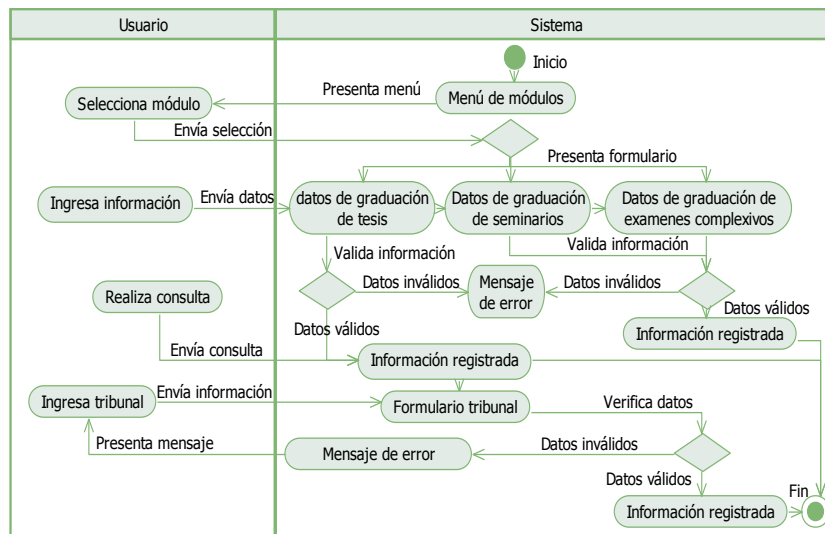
Usuario

Sistema

Inicio

Presenta menú

Menú de módulos

Selecciona módulo

Envía selección

Presenta formulario

Ingresa información

Envía datos

datos de graduación de tesis

Datos de graduación de seminarios

Datos de graduación de examenes complexivos

Valida información

Valida información

Datos inválidos

Mensaje de error

Datos inválidos

Realiza consulta

Datos válidos

Datos válidos

Información registrada

Envía consulta

Información registrada

Ingresa tribunal

Envía información

Formulario tribunal

Verifica datos

Presenta mensaje

Mensaje de error

Datos inválidos

Datos válidos

Fin

Información registrada